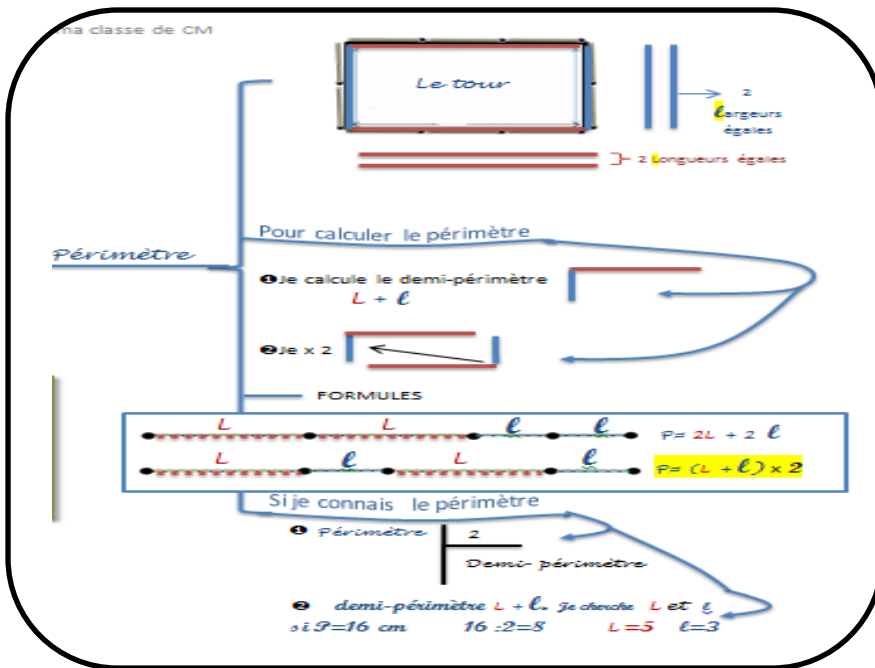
ma classe de CM

Le tour

2 ℓargeurs égales

2 Longueurs égales

Périmètre

Pour calculer le périmètre

❶Je calcule le demi-périmètre $L + \ell$

❷Je x 2

FORMULES

L L ℓ ℓ $P= 2L + 2 \ell$

L ℓ L ℓ $P= (L + \ell) \times 2$

Si je connais le périmètre

❶ Périmètre 2

Demi-périmètre

❷ demi-périmètre $L + \ell$. Je cherche L et ℓ

si P=16 cm 16 :2=8 L=5 ℓ=3